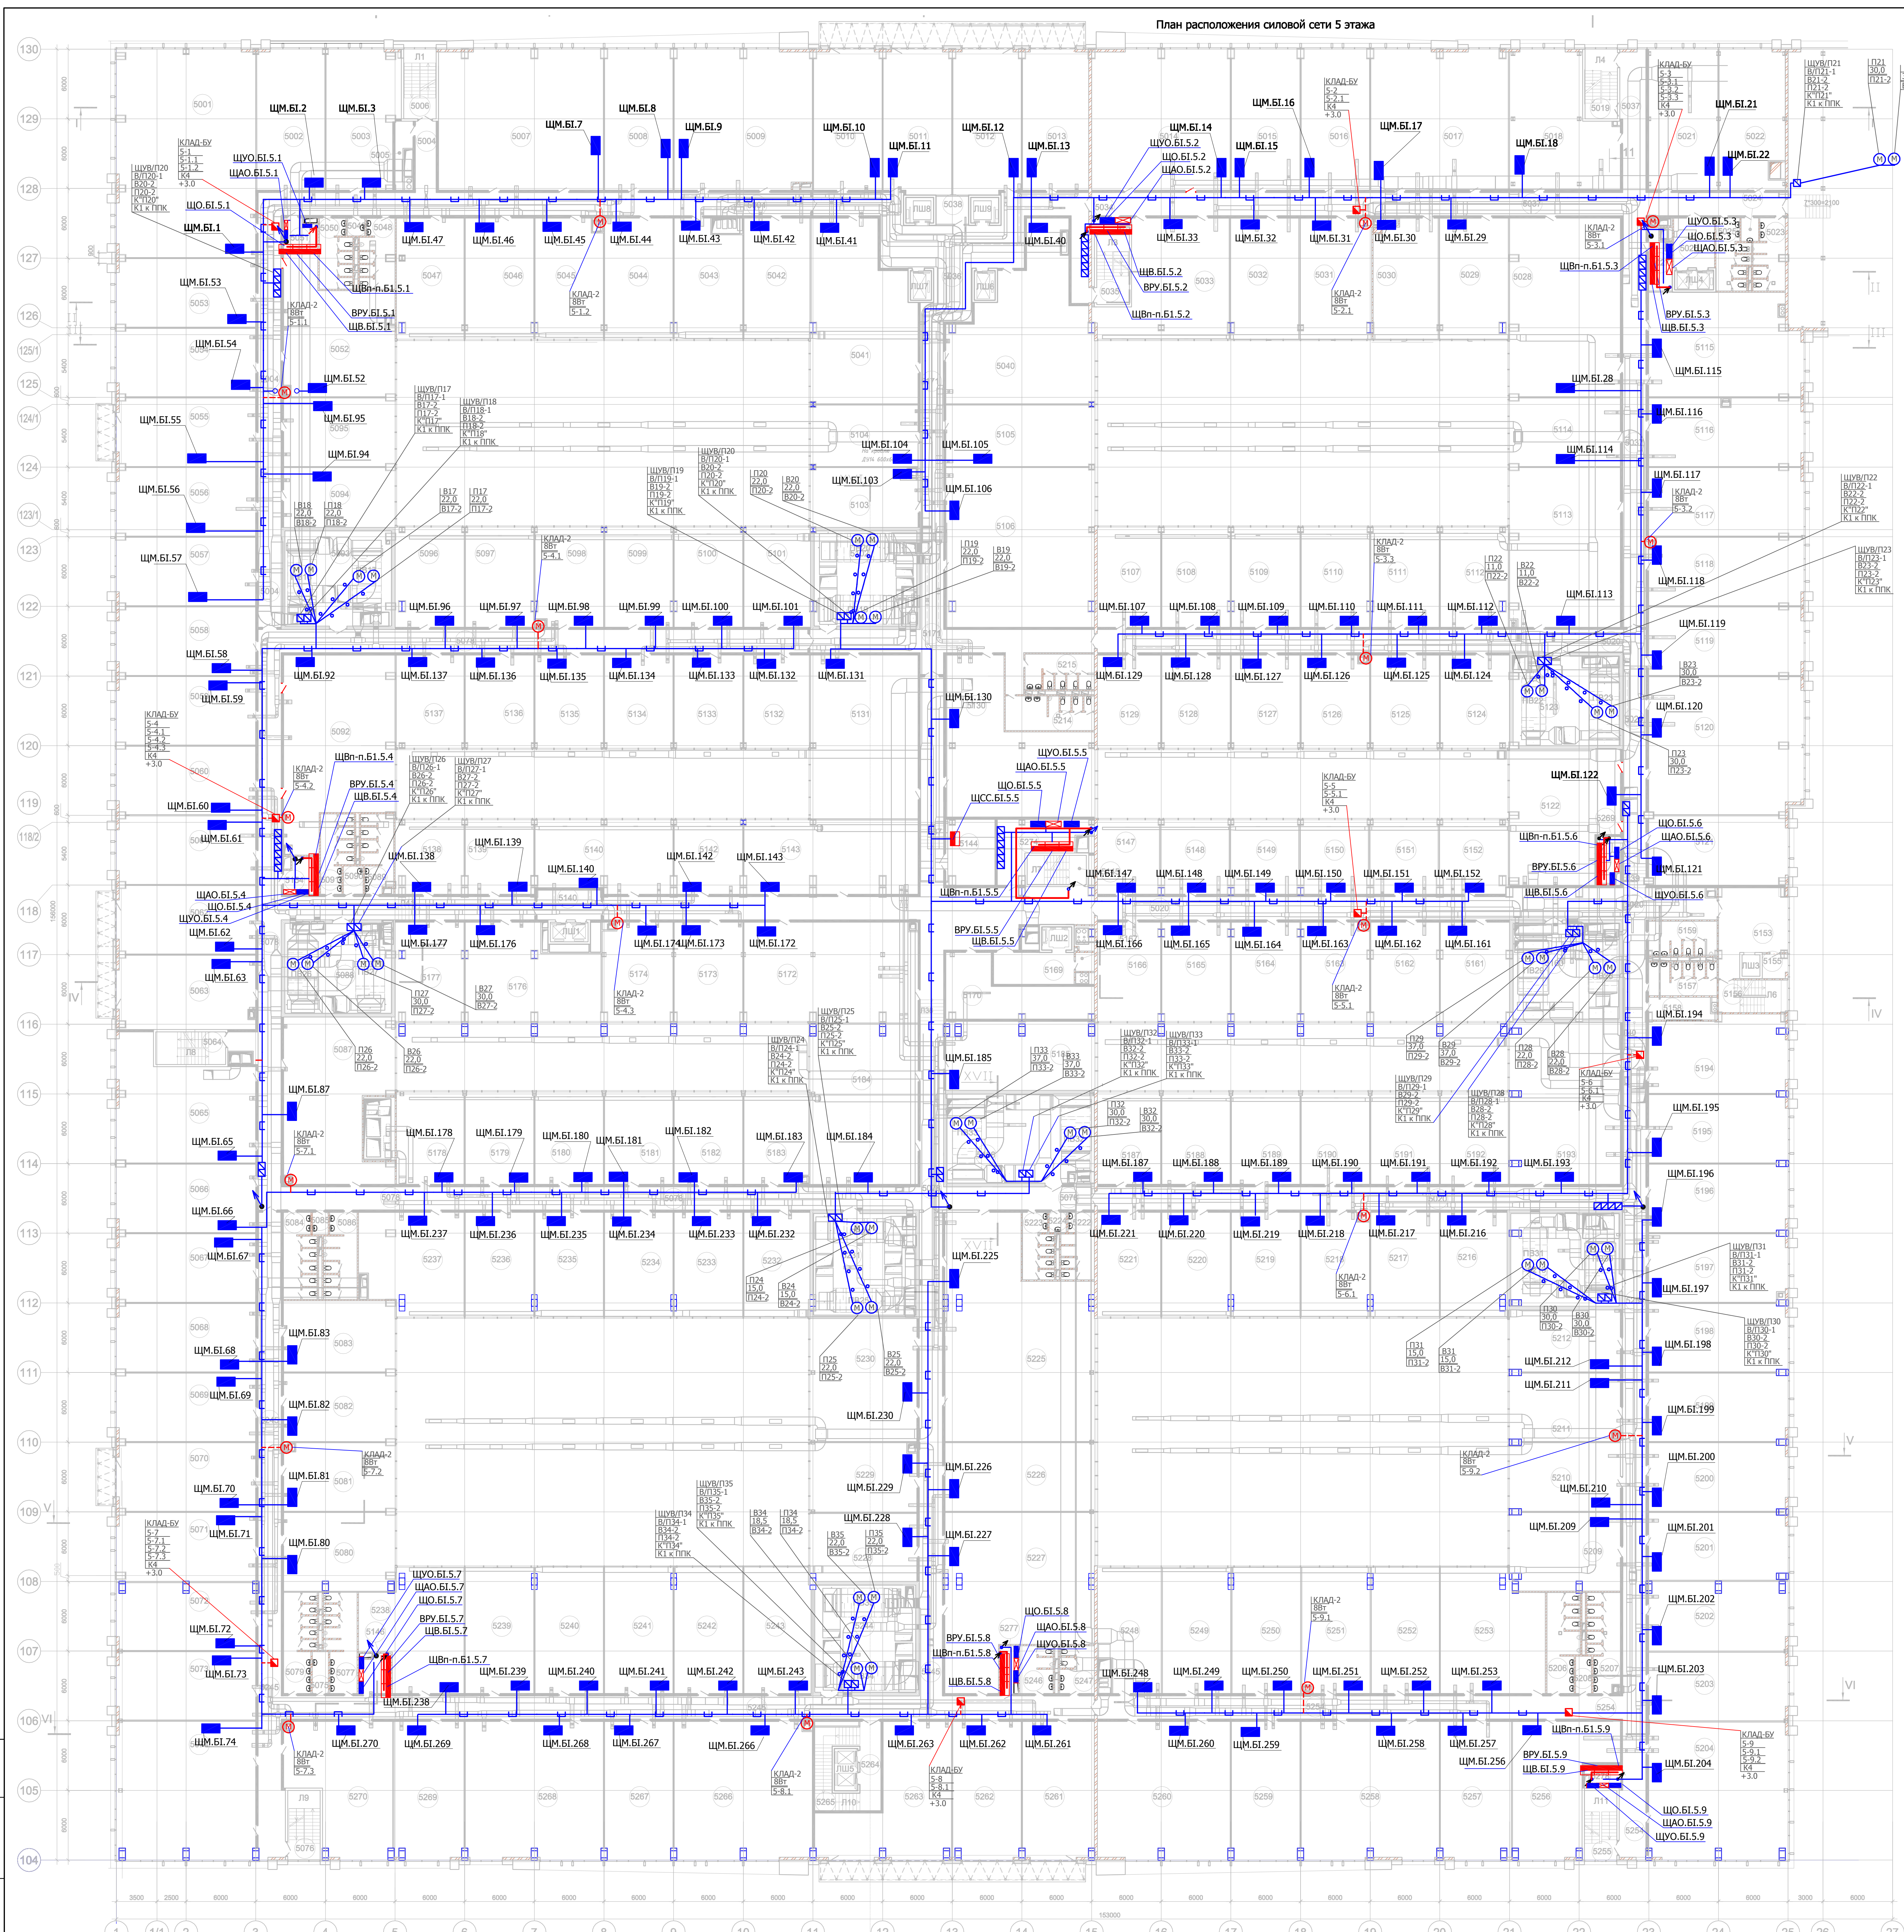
План расположения силовой сети 5 этажа

ЩМ.БI.1
ЩМ.БI.2
ЩМ.БI.3
ЩМ.БI.7
ЩМ.БI.8
ЩМ.БI.9
ЩМ.БI.10
ЩМ.БI.11
ЩМ.БI.12
ЩМ.БI.13
ЩМ.БI.14
ЩМ.БI.15
ЩМ.БI.16
ЩМ.БI.17
ЩМ.БI.18
ЩМ.БI.21
ЩМ.БI.22
ЩУО.БI.5.1
ЩАО.БI.5.1
ЩО.БI.5.1
ЩВп-п.БI.5.1
ВРУ.БI.5.1
ЩВ.БI.5.1
ЩУО.БI.5.2
ЩО.БI.5.2
ЩАО.БI.5.2
ЩВ.БI.5.2
ВРУ.БI.5.2
ЩВп-п.БI.5.2
ЩУО.БI.5.3
ЩО.БI.5.3
ЩАО.БI.5.3
ЩВп-п.БI.5.3
ВРУ.БI.5.3
ЩВ.БI.5.3
ЩМ.БI.47
ЩМ.БI.46
ЩМ.БI.45
ЩМ.БI.44
ЩМ.БI.43
ЩМ.БI.42
ЩМ.БI.41
ЩМ.БI.40
ЩМ.БI.33
ЩМ.БI.32
ЩМ.БI.31
ЩМ.БI.30
ЩМ.БI.29
ЩМ.БI.53
ЩМ.БI.54
ЩМ.БI.52
ЩМ.БI.55
ЩМ.БI.95
ЩМ.БI.94
ЩМ.БI.56
ЩМ.БI.57
ЩМ.БI.58
ЩМ.БI.59
ЩМ.БI.92
ЩМ.БI.96
ЩМ.БI.97
ЩМ.БI.98
ЩМ.БI.99
ЩМ.БI.100
ЩМ.БI.101
ЩМ.БI.104
ЩМ.БI.105
ЩМ.БI.103
ЩМ.БI.106
ЩМ.БI.28
ЩМ.БI.115
ЩМ.БI.116
ЩМ.БI.114
ЩМ.БI.117
ЩМ.БI.118
ЩМ.БI.113
ЩМ.БI.119
ЩМ.БI.120
ЩМ.БI.107
ЩМ.БI.108
ЩМ.БI.109
ЩМ.БI.110
ЩМ.БI.111
ЩМ.БI.112
ЩМ.БI.129
ЩМ.БI.128
ЩМ.БI.127
ЩМ.БI.126
ЩМ.БI.125
ЩМ.БI.124
ЩМ.БI.137
ЩМ.БI.136
ЩМ.БI.135
ЩМ.БI.134
ЩМ.БI.133
ЩМ.БI.132
ЩМ.БI.131
ЩМ.БI.130
КЛАД-БУ 5-1 5-1.1 5-1.2 K4 +3.0
ЩУВ/П20 В/П20-1 В20-2 П20-2 К"П20" К1 к ППК
КЛАД-2 8Вт 5-1.1
КЛАД-2 8Вт 5-1.2
КЛАД-2 8Вт 5-2.1
КЛАД-БУ 5-2 5-2.1 K4 +3.0
КЛАД-БУ 5-3 5-3.1 5-3.2 5-3.3 K4 +3.0
КЛАД-2 8Вт 5-3.1
КЛАД-2 8Вт 5-3.2
КЛАД-2 8Вт 5-3.3
КЛАД-2 8Вт 5-4.1
ЩУВ/П21 В/П21-1 В21-2 П21-2 К"П21" К1 к ППК
П21 30,0 П21-2
ЩУВ/П17 В/П17-1 В17-2 П17-2 К"П17" К1 к ППК
ЩУВ/П18 В/П18-1 В18-2 П18-2 К"П18" К1 к ППК
В18 22,0 В18-2
П18 22,0 П18-2
В17 22,0 В17-2
П17 22,0 П17-2
ЩУВ/П19 В/П19-1 В19-2 П19-2 К"П19" К1 к ППК
П19 22,0 П19-2
В19 22,0 В19-2
П20 22,0 П20-2
В20 22,0 В20-2
П22 11,0 П22-2
В22 11,0 В22-2
ЩУВ/П22 В/П22-1 В22-2 П22-2 К"П22" К1 к ППК
ЩУВ/П23 В/П23-1 В23-2 П23-2 К"П23" К1 к ППК
В23 30,0 В23-2
П23 30,0 П23-2
КЛАД-БУ 5-4 5-4.1 5-4.2 5-4.3 K4 +3.0
КЛАД-2 8Вт 5-4.2
КЛАД-2 8Вт 5-4.3
ЩВп-п.БI.5.4
ВРУ.БI.5.4
ЩВ.БI.5.4
ЩАО.БI.5.4
ЩО.БI.5.4
ЩУО.БI.5.4
ЩУВ/П26 В/П26-1 В26-2 П26-2 К"П26" К1 к ППК
ЩУВ/П27 В/П27-1 В27-2 П27-2 К"П27" К1 к ППК
ЩМ.БI.60
ЩМ.БI.61
ЩМ.БI.62
ЩМ.БI.63
ЩМ.БI.138
ЩМ.БI.139
ЩМ.БI.140
ЩМ.БI.142
ЩМ.БI.143
ЩМ.БI.177
ЩМ.БI.176
ЩМ.БI.174
ЩМ.БI.173
ЩМ.БI.172
ЩУО.БI.5.5
ЩАО.БI.5.5
ЩО.БI.5.5
ЩСС.БI.5.5
ЩВп-п.БI.5.5
ВРУ.БI.5.5
ЩВ.БI.5.5
ЩМ.БI.147
ЩМ.БI.148
ЩМ.БI.149
ЩМ.БI.150
ЩМ.БI.151
ЩМ.БI.152
ЩМ.БI.166
ЩМ.БI.165
ЩМ.БI.164
ЩМ.БI.163
ЩМ.БI.162
ЩМ.БI.161
КЛАД-БУ 5-5 5-5.1 K4 +3.0
КЛАД-2 8Вт 5-5.1
ЩМ.БI.122
ЩО.БI.5.6
ЩАО.БI.5.6
ЩВп-п.БI.5.6
ВРУ.БI.5.6
ЩВ.БI.5.6
ЩМ.БI.121
ЩУО.БI.5.6
ЩМ.БI.194
П27 30,0 П27-2
В27 30,0 В27-2
П26 22,0 П26-2
В26 22,0 В26-2
КЛАД-2 8Вт 5-4.3
ЩУВ/П25 В/П25-1 В25-2 П25-2 К"П25" К1 к ППК
ЩУВ/П24 В/П24-1 В24-2 П24-2 К"П24" К1 к ППК
ЩМ.БI.185
П33 37,0 П33-2
В33 37,0 В33-2
ЩУВ/П32 В/П32-1 В32-2 П32-2 К"П32" К1 к ППК
ЩУВ/П33 В/П33-1 В33-2 П33-2 К"П33" К1 к ППК
П32 30,0 П32-2
В32 30,0 В32-2
П29 37,0 П29-2
В29 37,0 В29-2
П28 22,0 П28-2
В28 22,0 В28-2
КЛАД-БУ 5-6 5-6.1 K4 +3.0
ЩУВ/П29 В/П29-1 В29-2 П29-2 К"П29" К1 к ППК
ЩУВ/П28 В/П28-1 В28-2 П28-2 К"П28" К1 к ППК
ЩМ.БI.195
ЩМ.БI.196
ЩМ.БI.65
ЩМ.БI.66
ЩМ.БI.67
ЩМ.БI.87
КЛАД-2 8Вт 5-7.1
ЩМ.БI.178
ЩМ.БI.179
ЩМ.БI.180
ЩМ.БI.181
ЩМ.БI.182
ЩМ.БI.183
ЩМ.БI.184
ЩМ.БI.187
ЩМ.БI.188
ЩМ.БI.189
ЩМ.БI.190
ЩМ.БI.191
ЩМ.БI.192
ЩМ.БI.193
ЩМ.БI.237
ЩМ.БI.236
ЩМ.БI.235
ЩМ.БI.234
ЩМ.БI.233
ЩМ.БI.232
ЩМ.БI.225
ЩМ.БI.221
ЩМ.БI.220
ЩМ.БI.219
ЩМ.БI.218
ЩМ.БI.217
ЩМ.БI.216
КЛАД-2 8Вт 5-6.1
ЩУВ/П31 В/П31-1 В31-2 П31-2 К"П31" К1 к ППК
ЩМ.БI.197
П30 30,0 П30-2
В30 30,0 В30-2
ЩУВ/П30 В/П30-1 В30-2 П30-2 К"П30" К1 к ППК
П24 15,0 П24-2
В24 15,0 В24-2
П25 22,0 П25-2
В25 22,0 В25-2
ЩМ.БI.68
ЩМ.БI.69
ЩМ.БI.83
ЩМ.БI.82
ЩМ.БI.230
П31 15,0 П31-2
В31 15,0 В31-2
ЩМ.БI.212
ЩМ.БI.211
ЩМ.БI.198
ЩМ.БI.199
КЛАД-2 8Вт 5-7.2
ЩМ.БI.81
ЩМ.БI.70
ЩМ.БI.71
ЩМ.БI.226
ЩМ.БI.229
КЛАД-2 8Вт 5-9.2
ЩМ.БI.200
ЩМ.БI.210
ЩМ.БI.209
ЩМ.БI.201
ЩУВ/П35 В/П35-1 В35-2 П35-2 К"П35" К1 к ППК
ЩУВ/П34 В/П34-1 В34-2 П34-2 К"П34" К1 к ППК
В34 18,5 В34-2
П34 18,5 П34-2
ЩМ.БI.228
ЩМ.БI.227
В35 22,0 В35-2
П35 22,0 П35-2
КЛАД-БУ 5-7 5-7.1 5-7.2 5-7.3 K4 +3.0
ЩМ.БI.80
ЩУО.БI.5.7
ЩАО.БI.5.7
ЩО.БI.5.7
ВРУ.БI.5.7
ЩВ.БI.5.7
ЩВп-п.БI.5.7
ЩМ.БI.72
ЩМ.БI.73
ЩМ.БI.238
ЩМ.БI.239
ЩМ.БI.240
ЩМ.БI.241
ЩМ.БI.242
ЩМ.БI.243
ЩО.БI.5.8
ЩАО.БI.5.8
ЩУО.БI.5.8
ВРУ.БI.5.8
ЩВп-п.БI.5.8
ЩВ.БI.5.8
КЛАД-2 8Вт 5-9.1
ЩМ.БI.248
ЩМ.БI.249
ЩМ.БI.250
ЩМ.БI.251
ЩМ.БI.252
ЩМ.БI.253
ЩМ.БI.202
ЩМ.БI.203
ЩМ.БI.74
КЛАД-2 8Вт 5-7.3
ЩМ.БI.270
ЩМ.БI.269
ЩМ.БI.268
ЩМ.БI.267
ЩМ.БI.266
КЛАД-2 8Вт 5-8.1
ЩМ.БI.263
КЛАД-БУ 5-8 5-8.1 K4 +3.0
ЩМ.БI.262
ЩМ.БI.261
ЩМ.БI.260
ЩМ.БI.259
ЩМ.БI.258
ЩМ.БI.257
ЩМ.БI.256
ЩВп-п.БI.5.9
ВРУ.БI.5.9
ЩВ.БI.5.9
ЩМ.БI.204
КЛАД-БУ 5-9 5-9.1 5-9.2 K4 +3.0
ЩО.БI.5.9
ЩАО.БI.5.9
ЩУО.БI.5.9